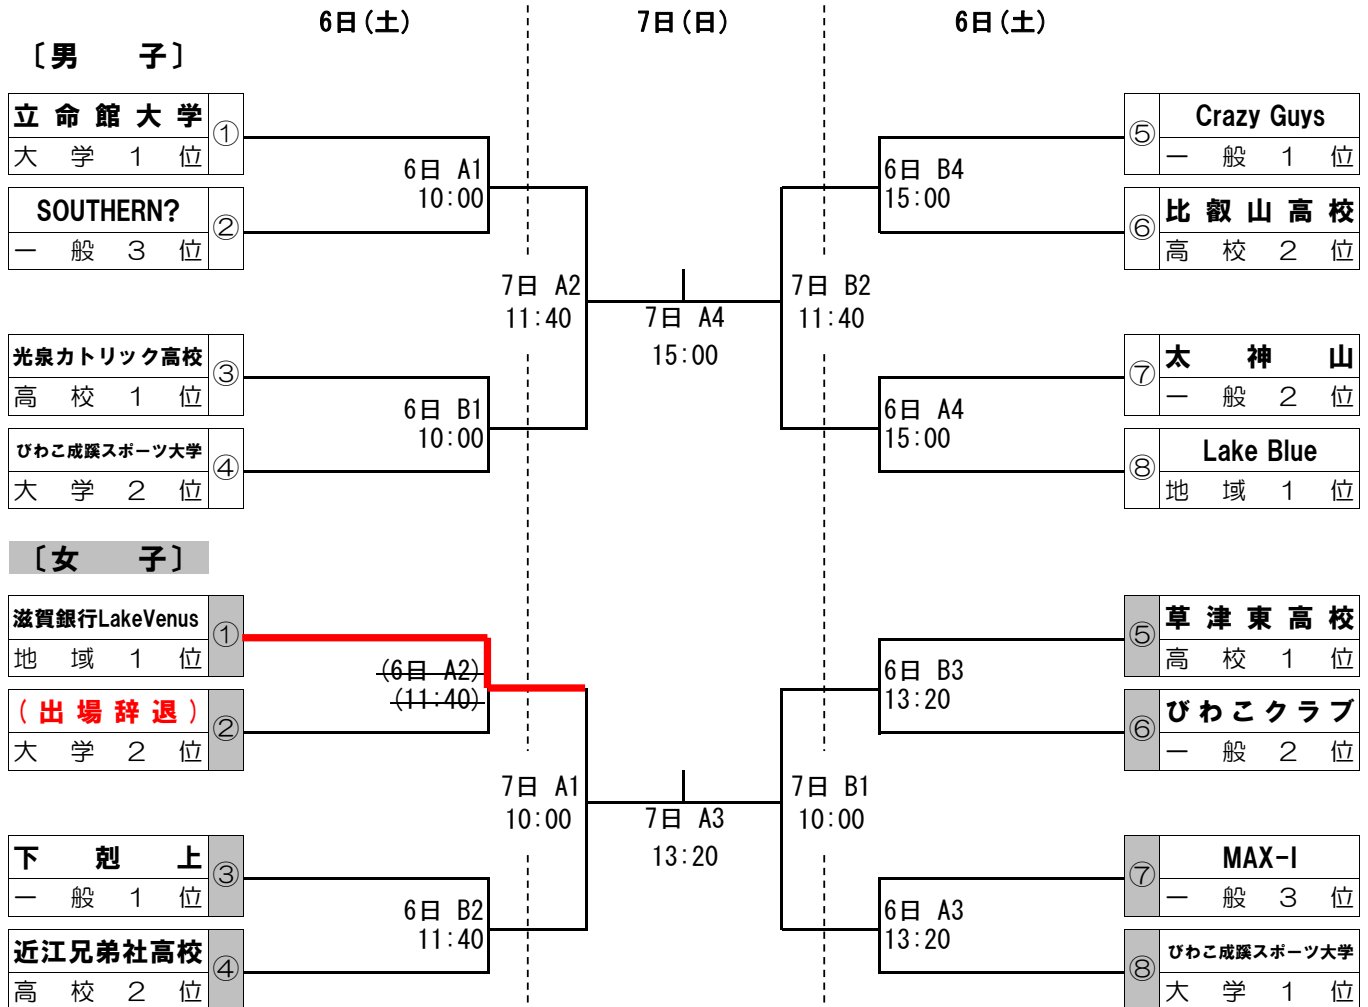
6日(土)　7日(日)　6日(土)

〔男　子〕

立命館大学 ①
大学1位

SOUTHERN? ②
一般3位

光泉カトリック高校 ③
高校1位

びわこ成蹊スポーツ大学 ④
大学2位

6日 A1
10:00

6日 B1
10:00

7日 A2
11:40

7日 A4
15:00

7日 B2
11:40

6日 B4
15:00

6日 A4
15:00

⑤ Crazy Guys
一般1位

⑥ 比叡山高校
高校2位

⑦ 太神山
一般2位

⑧ Lake Blue
地域1位

〔女　子〕

滋賀銀行LakeVenus ①
地域1位

(出場辞退) ②
大学2位

下剋上 ③
一般1位

近江兄弟社高校 ④
高校2位

~~(6日 A2)~~
~~(11:40)~~

6日 B2
11:40

7日 A1
10:00

7日 A3
13:20

7日 B1
10:00

6日 B3
13:20

6日 A3
13:20

⑤ 草津東高校
高校1位

⑥ びわこクラブ
一般2位

⑦ MAX-I
一般3位

⑧ びわこ成蹊スポーツ大学
大学1位